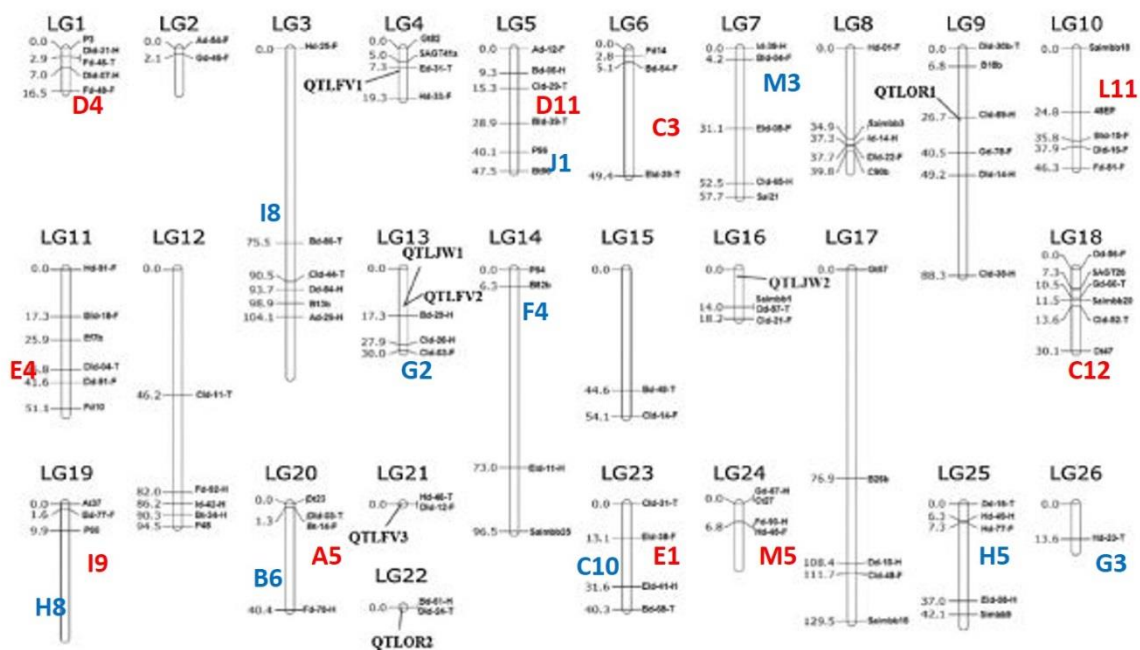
LG1
0.0 P3
2.9 Cld-31-H
7.0 Fd-45-T
16.5 Bld-07-H
Fd-49-F
D4

LG2
0.0 Ad-54-F
2.1 Gd-49-F

LG3
0.0 Hd-25-F
I8
75.5 Bd-86-T
90.5 Cld-44-T
93.7 Dd-84-H
98.9 B13b
104.1 Ad-29-H

LG4
0.0 Gt82
5.0 SAGT4fa
7.3 Ed-31-T
19.3 Hd-33-F
QTLFV1

LG5
0.0 Ad-12-F
9.3 Hd-06-H
15.3 Cld-29-T
28.9 Bld-39-T
40.1 P56
47.5 B690
D11
J1

LG6
0.0 Fd14
2.8 Ed-54-F
5.1
49.4 Eld-39-T
C3

LG7
0.0 Id-38-H
4.2 Hd-04-F
31.1 Eld-08-F
52.5 Cld-65-H
57.7 Sal21
M3

LG8
0.0 Hd-01-F
QTLOR1
34.9 Salmbb3
37.3 Id-14-H
37.7 Eld-22-F
39.8 C90b

LG9
0.0 Cld-30b-T
6.8 B18b
26.7 Cld-89-H
40.5 Gd-78-F
49.2 Dld-14-H
88.3 Cld-30-H

LG10
0.0 Salmbb18
24.8 48EP
35.8 Bld-19-F
37.9 Cld-15-F
46.3 Fd-81-F
L11

LG11
0.0 Hd-91-F
17.3 Bld-18-F
25.9 B07a
Cld-04-T
41.6 Cd-81-F
51.1 Fd10
E4

LG12
0.0
46.2 Cld-11-T
82.0 Fd-52-H
86.2 Id-42-H
90.3 Bt-34-H
94.5 P48

LG13
0.0
QTLJW1
QTLFV2
17.3 Bd-29-H
27.9 Cld-26-H
30.0 Cld-63-F
G2

LG14
0.0 P84
6.5 B82b
F4
73.0 Eld-11-H
96.5 Salmbb25

LG15
0.0
44.6 Bd-48-T
54.1 Cld-14-F

LG16
0.0
QTLJW2
14.0 Salmbb1
16.2 Dd-87-T
18.2 Cld-21-F

LG17
0.0 Gt67
76.9 B26b
108.4 Del-15-H
111.7 Cld-48-F
129.5 Salmbb16

LG18
0.0 Dd-86-F
7.3 SAGT26
10.5 Gd-66-T
11.5 Salmbb20
13.6 Cld-82-T
30.1 Dt47
C12

LG19
0.0 At37
1.6 Bd-77-F
9.9 P66
I9
H8

LG20
0.0 Dt23
1.3 Dld-03-T
Bt-16-F
40.4 Fd-79-H
B6
A5

LG21
0.0 Hd-46-T
Chd-12-F
QTLFV3

LG22
0.0 Bd-61-H
Dld-04-T
QTLOR2

LG23
0.0 Cld-31-T
13.1 Eld-38-F
31.6 Eld-41-H
40.3 Bd-08-T
C10
E1

LG24
0.0 Gd-67-H
Gt27
6.8 Fd-93-H
Hd-65-F
M5

LG25
0.0 Dd-16-T
6.3 Hd-45-H
7.3 Hd-77-F
37.0 Eld-08-H
42.1 Slmb9
H5

LG26
0.0
13.6 Hd-23-T
G3